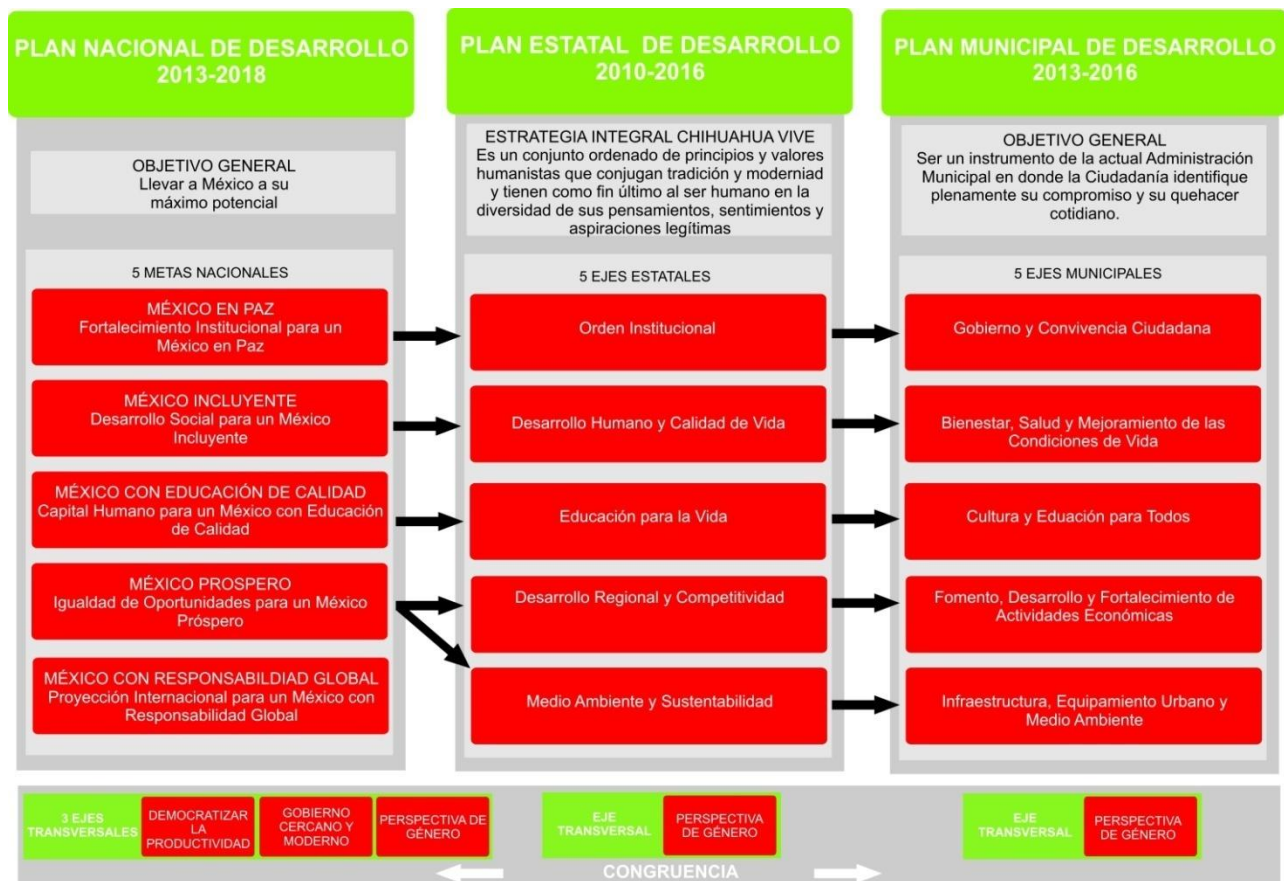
PLAN NACIONAL DE DESARROLLO
2013-2018

OBJETIVO GENERAL
Llevar a México a su máximo potencial

5 METAS NACIONALES

MÉXICO EN PAZ
Fortalecimiento Institucional para un México en Paz

MÉXICO INCLUYENTE
Desarrollo Social para un México Incluyente

MÉXICO CON EDUCACIÓN DE CALIDAD
Capital Humano para un México con Educación de Calidad

MÉXICO PROSPERO
Igualdad de Oportunidades para un México Próspero

MÉXICO CON RESPONSABILDIAD GLOBAL
Proyección Internacional para un México con Responsabilidad Global

PLAN ESTATAL DE DESARROLLO
2010-2016

ESTRATEGIA INTEGRAL CHIHUAHUA VIVE
Es un conjunto ordenado de principios y valores humanistas que conjugan tradición y moderniad y tienen como fin último al ser humano en la diversidad de sus pensamientos, sentimientos y aspiraciones legítimas

5 EJES ESTATALES

Orden Institucional

Desarrollo Humano y Calidad de Vida

Educación para la Vida

Desarrollo Regional y Competitividad

Medio Ambiente y Sustentabilidad

PLAN MUNICIPAL DE DESARROLLO
2013-2016

OBJETIVO GENERAL
Ser un instrumento de la actual Administración Municipal en donde la Ciudadanía identifique plenamente su compromiso y su quehacer cotidiano.

5 EJES MUNICIPALES

Gobierno y Convivencia Ciudadana

Bienestar, Salud y Mejoramiento de las Condiciones de Vida

Cultura y Eduación para Todos

Fomento, Desarrollo y Fortalecimiento de Actividades Económicas

Infraestructura, Equipamiento Urbano y Medio Ambiente

3 EJES TRANSVERSALES

DEMOCRATIZAR LA PRODUCTIVIDAD

GOBIERNO CERCANO Y MODERNO

PERSPECTIVA DE GÉNERO

EJE TRANSVERSAL

PERSPECTIVA DE GÉNERO

EJE TRANSVERSAL

PERSPECTIVA DE GÉNERO

CONGRUENCIA